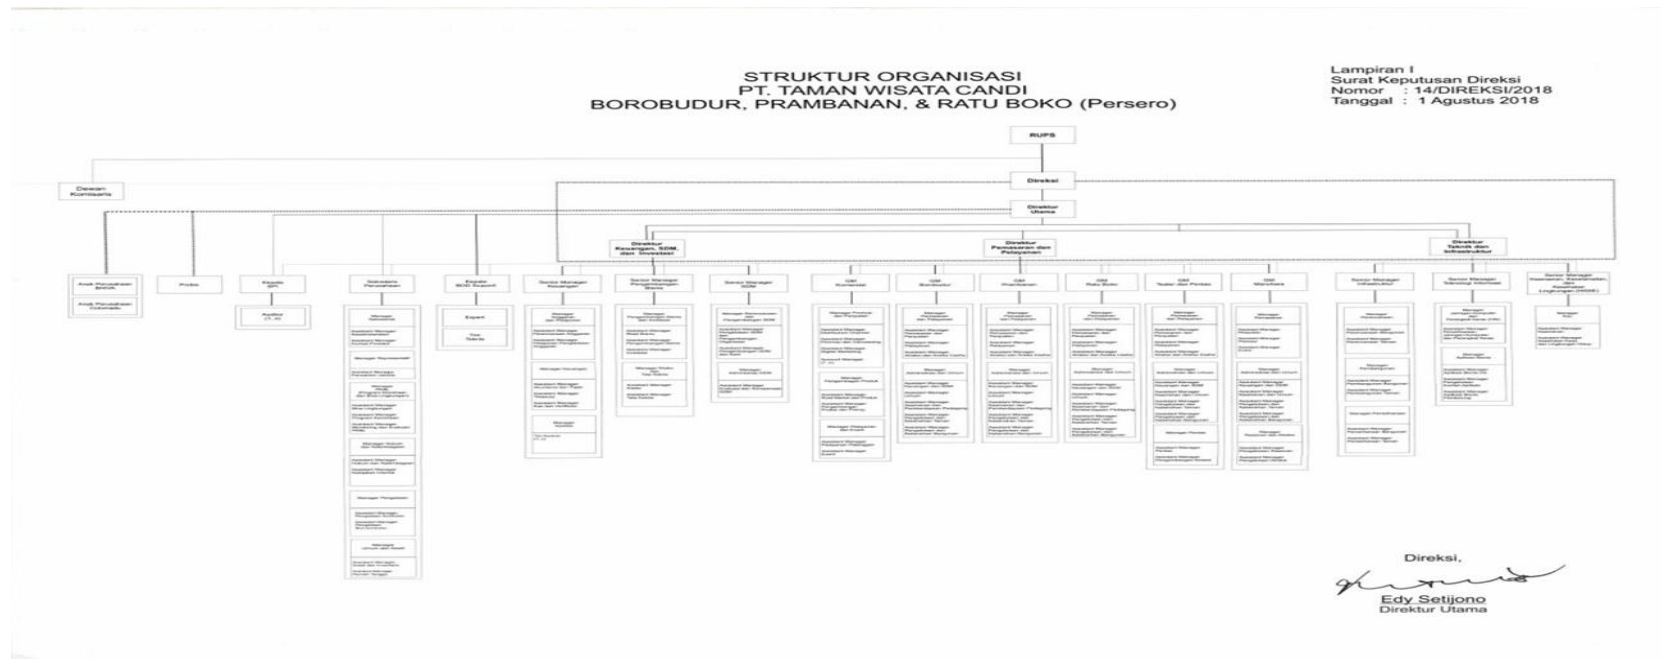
STRUKTUR ORGANISASI
PT. TAMAN WISATA CANDI
BOROBUDUR, PRAMBANAN, & RATU BOKO (Persero)

Lampiran I
Surat Keputusan Direksi
Nomor : 14/DIREKSI/2018
Tanggal : 1 Agustus 2018

RUPS

Dewan Komisaris

Direksi

Direktur Utama

Direktur Keuangan, SDM, dan Investasi

Direktur Pemasaran dan Pelayanan

Direktur Teknik dan Infrastruktur

Anak Perusahaan BKUK

Anak Perusahaan Colomadu

Probis

Kepala SPI

Auditor

Sekretaris Perusahaan

Kepala BOD Support

Expert

Tim Teknis

Senior Manager Keuangan

Senior Manager Pengembangan Bisnis

Senior Manager SDM

GM Komersial

GM Borobudur

GM Prambanan

GM Ratu Boko

GM Teater dan Pentas

GM Manohara

Senior Manager Infrastruktur

Senior Manager Teknologi Informasi

Senior Manager Keamanan, Keselamatan, dan Kesehatan Lingkungan (K3SE)

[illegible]

Direksi,

Edy Setijono
Direktur Utama